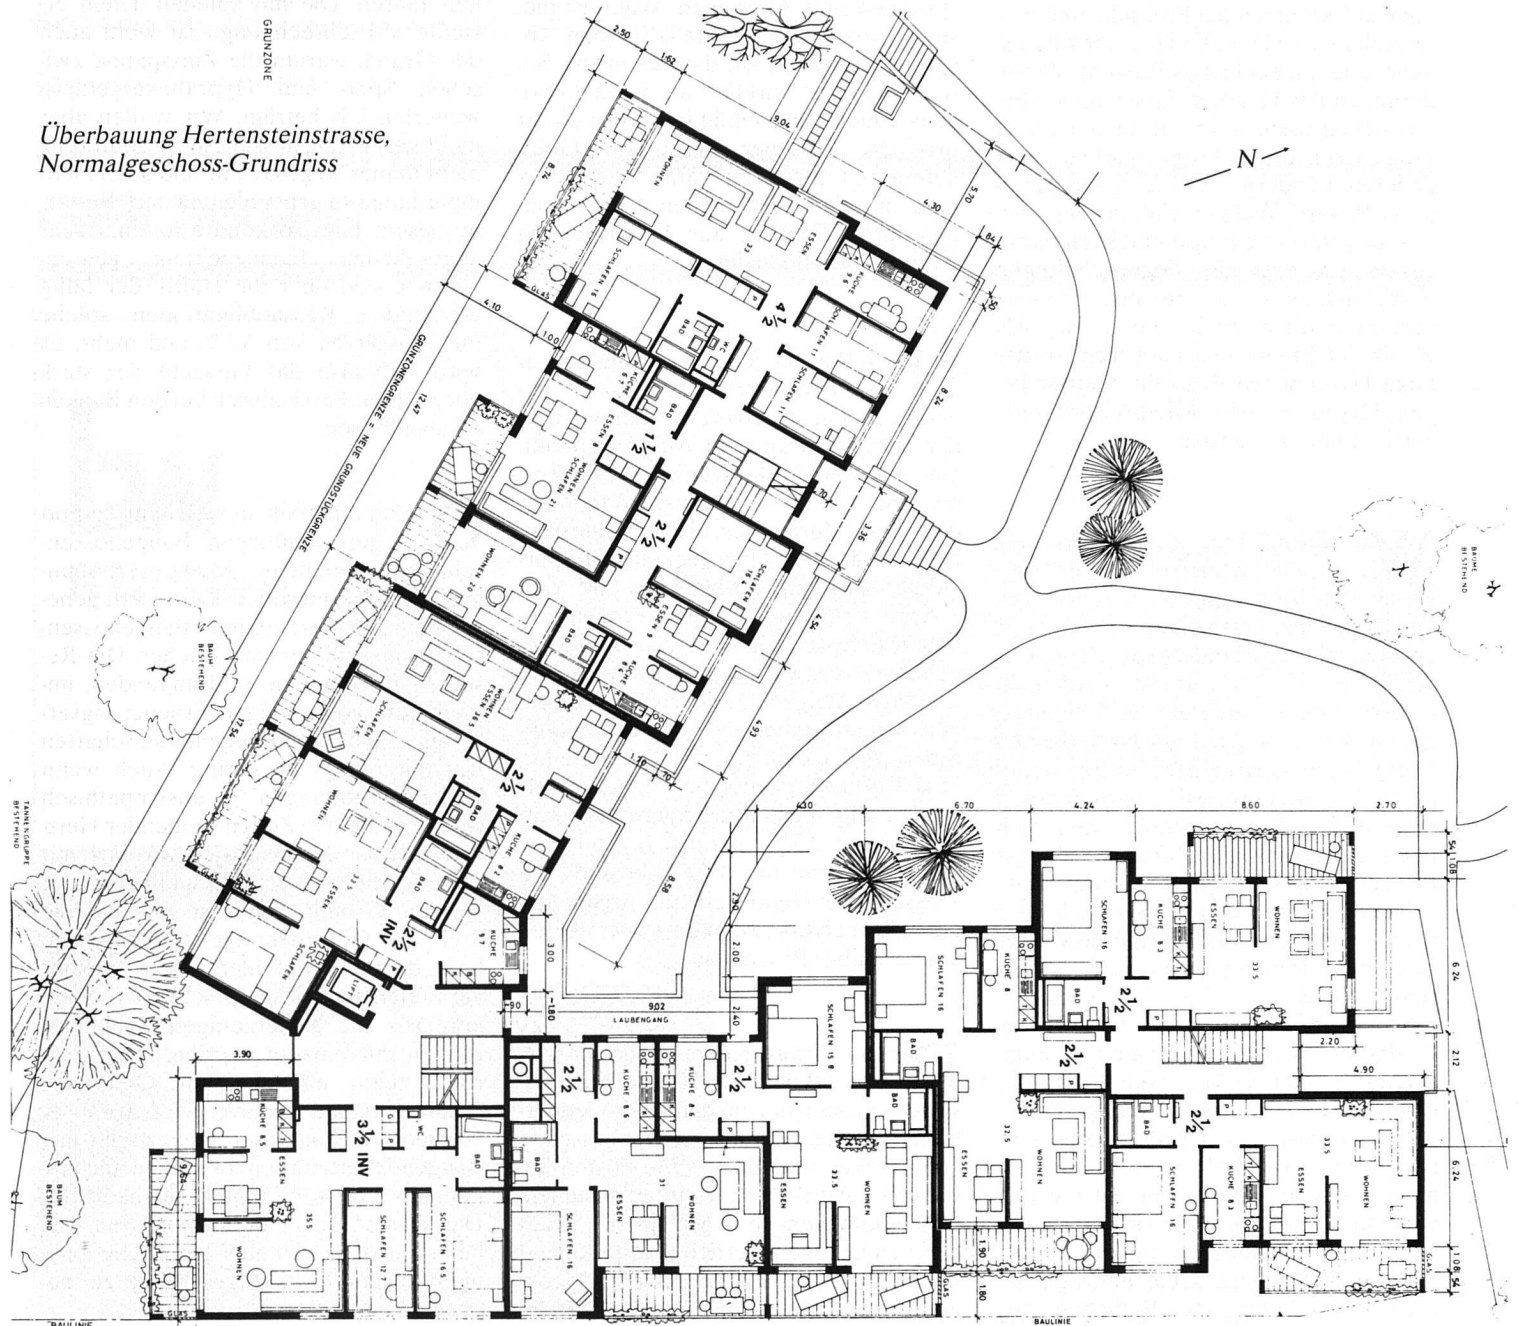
Überbauung Hertensteinstrasse, Normalgeschoss-Grundriss

GRÜNZONE

GRÜNZONENGRENZE = NEUE GRUNDSTÜCKGRENZE

N

2.50
1.62
9.04
8.74
4.30
5.70
84
4.10
12.47
1.00
8.74
3.36
4.54
4.93
17.54
1.16
70
8.58
7.90
3.00
2.00
1.80
90
9.02
2.40
3.90
4.30
6.70
4.24
8.60
2.70
54
1.08
6.24
2.12
2.20
4.90
6.24
1.08
54
1.90
1.80

WOHNEN
ESSEN
SCHLAFEN 16
KÜCHE 9.6
33
GLAS
BAD
WC
4 1/2
SCHLAFEN 11
SCHLAFEN 11
ESSEN 8
WOHNEN SCHLAFEN 21
1 1/2
2 1/2
WOHNEN 20
SCHLAFEN 16
ESSEN 9
KÜCHE 8
BAD
BAUM BESTEHEND
WOHNEN ESSEN 8.5
SCHLAFEN 17.5
2 1/2
BAD
KÜCHE 8
WOHNEN
33.5
ESSEN
BAD
2 1/2 INV
KÜCHE 9.7
SCHLAFEN
LIFT
TANNENGRUPPE BESTEHEND
BAUM BESTEHEND
LAUBENGANG
KÜCHE 8.5
3 1/2 INV
WC
ESSEN
BAD
35.5
WOHNEN
SCHLAFEN 12.7
SCHLAFEN 16.5
GLAS
BAULINIE
2 1/2
KÜCHE 8.5
KÜCHE 8.6
2 1/2
BAD
ESSEN
31
WOHNEN
SCHLAFEN 16
SCHLAFEN 15.8
BAD
ESSEN
33.5
WOHNEN
SCHLAFEN 16
KÜCHE 8
BAD
2 1/2
2 1/2
SCHLAFEN 16
KÜCHE 8.3
ESSEN
WOHNEN
33.5
32.5
ESSEN
WOHNEN
BAD
2 1/2
SCHLAFEN 16
KÜCHE 8.3
33.5
ESSEN
WOHNEN
GLAS
GLAS
BAULINIE
BÄUME BESTEHEND